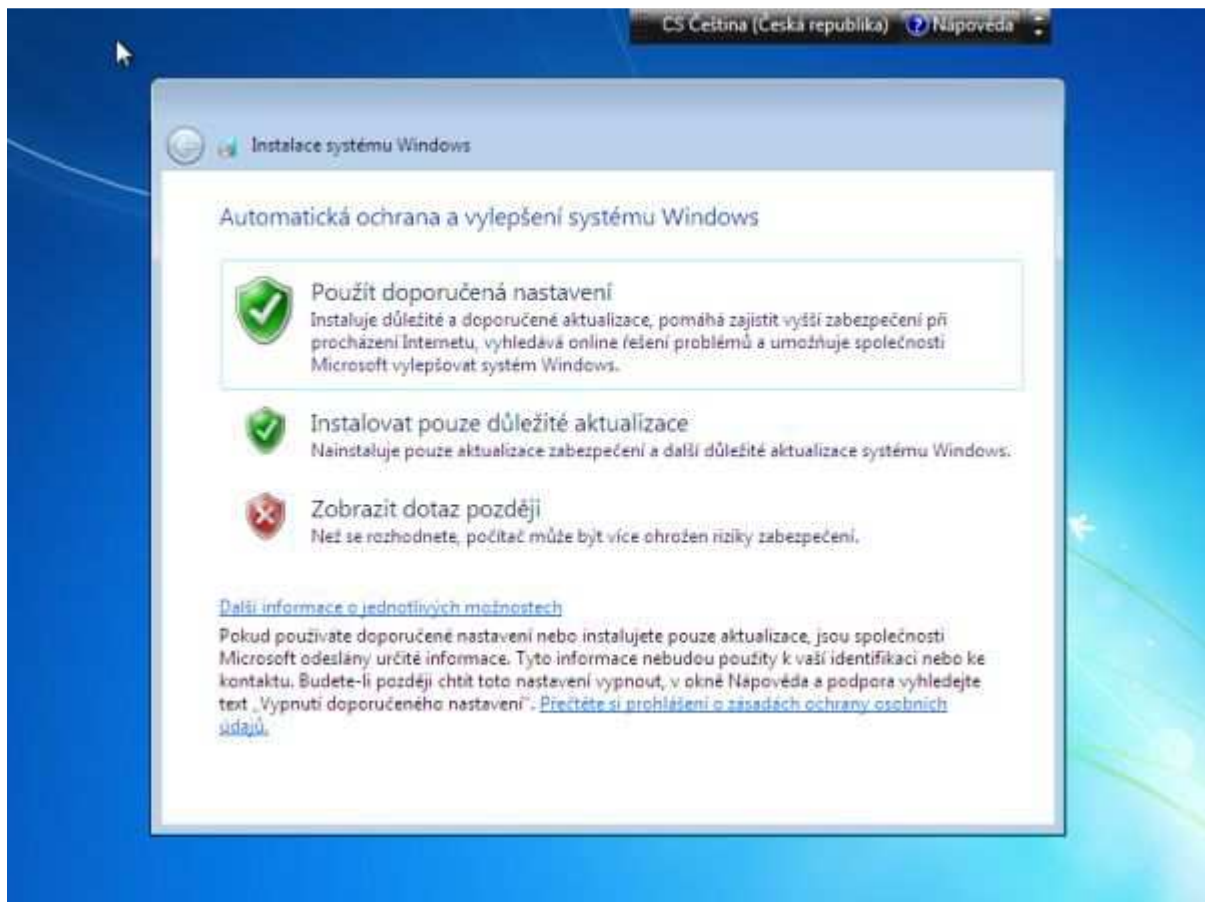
CS Čeština (Česká republika) Nápověda

Instalace systému Windows

Automatická ochrana a vylepšení systému Windows

Použít doporučená nastavení
Instaluje důležité a doporučené aktualizace, pomáhá zajistit vyšší zabezpečení při procházení Internetu, vyhledává online řešení problémů a umožňuje společnosti Microsoft vylepšovat systém Windows.

Instalovat pouze důležité aktualizace
Nainstaluje pouze aktualizace zabezpečení a další důležité aktualizace systému Windows.

Zobrazit dotaz později
Než se rozhodnete, počítač může být více ohrožen riziky zabezpečení.

Další informace o jednotlivých možnostech
Pokud používáte doporučené nastavení nebo instalujete pouze aktualizace, jsou společnosti Microsoft odeslány určité informace. Tyto informace nebudou použity k vaší identifikaci nebo ke kontaktu. Budete-li později chtít toto nastavení vypnout, v okně Nápověda a podpora vyhledejte text „Vypnutí doporučeného nastavení". Přečtěte si prohlášení o zásadách ochrany osobních údajů.